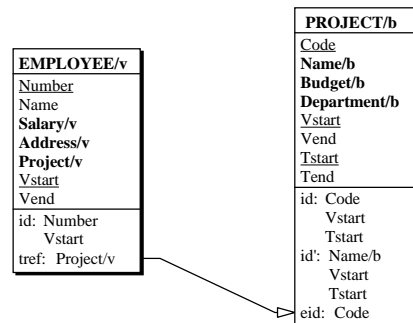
EMPLOYEE/v
Number
Name
Salary/v
Address/v
Project/v
Vstart
Vend
id: Number
Vstart
tref: Project/v

PROJECT/b
Code
Name/b
Budget/b
Department/b
Vstart
Vend
Tstart
Tend
id: Code
Vstart
Tstart
id': Name/b
Vstart
Tstart
eid: Code